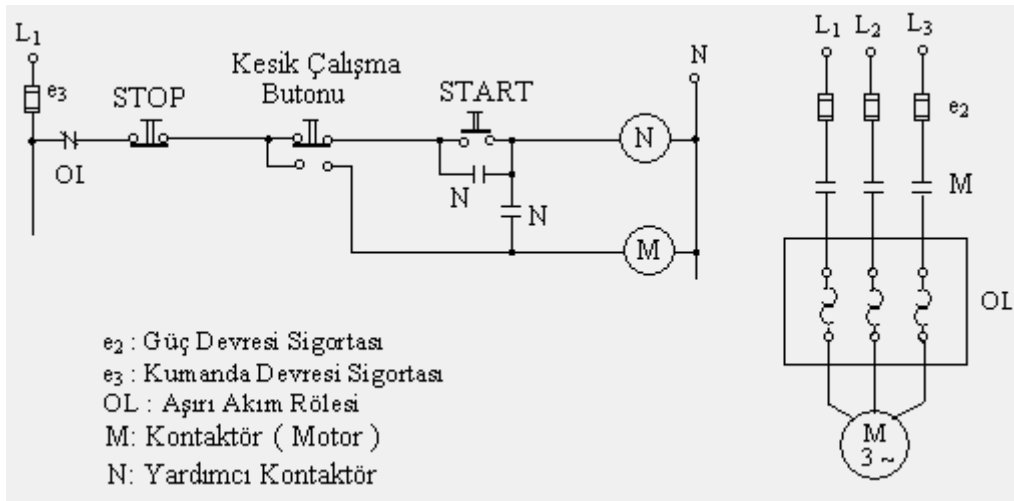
$L_1$
$e_3$
STOP
OI
Kesik Çalışma Butonu
START
N
N
N
N
M

$L_1$ $L_2$ $L_3$
$e_2$
M
OL
M
3 ~

$e_2$ : Güç Devresi Sigortası
$e_3$ : Kumanda Devresi Sigortası
OL : Aşırı Akım Rölesi
M: Kontaktör ( Motor )
N: Yardımcı Kontaktör